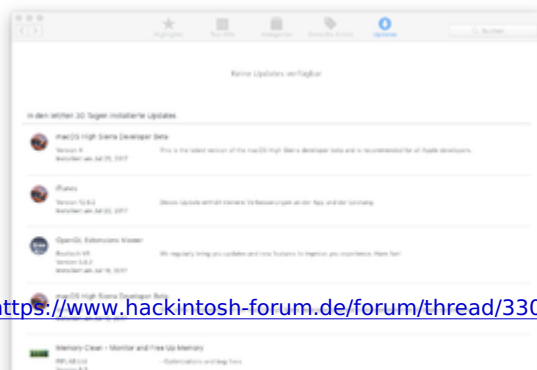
Highlights Top-Hits Kategorien Gekaufte Artikel Updates

Q Suchen

Keine Updates verfügbar

In den letzten 30 Tagen installierte Updates

macOS High Sierra Developer Beta
Version 9
Installiert am Jul 25, 2017
This is the latest version of the macOS High Sierra developer beta and is recommended for all Apple developers.

iTunes
Version 12.6.2
Installiert am Jul 20, 2017
Dieses Update enthält kleinere Verbesserungen an der App und der Leistung.

OpenGL Extensions Viewer
Realtech VR
Version 5.0.2
Installiert am Jul 18, 2017
We regularly bring you updates and new features to improve you experience. Have fun!

macOS High Sierra Developer Beta
https://www.hackintosh-forum.de/forum/thread/330

Memory Clean - Monitor and Free Up Memory
FIPLAB Ltd
Version 6.5
- Optimizations and bug fixes